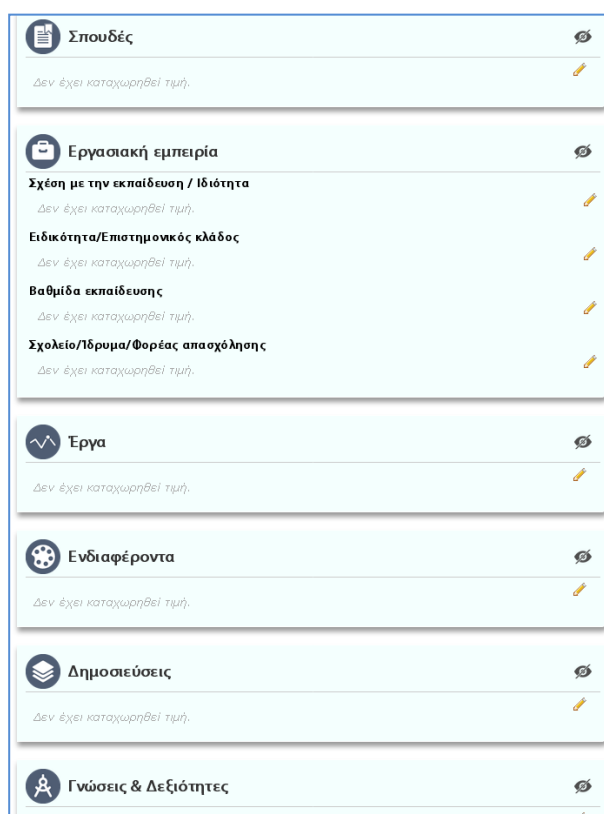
Σπουδές

Δεν έχει καταχωρηθεί τιμή.

Εργασιακή εμπειρία

Σχέση με την εκπαίδευση / Ιδιότητα

Δεν έχει καταχωρηθεί τιμή.

Ειδικότητα/Επιστημονικός κλάδος

Δεν έχει καταχωρηθεί τιμή.

Βαθμίδα εκπαίδευσης

Δεν έχει καταχωρηθεί τιμή.

Σχολείο/Ίδρυμα/Φορέας απασχόλησης

Δεν έχει καταχωρηθεί τιμή.

Έργα

Δεν έχει καταχωρηθεί τιμή.

Ενδιαφέροντα

Δεν έχει καταχωρηθεί τιμή.

Δημοσιεύσεις

Δεν έχει καταχωρηθεί τιμή.

Γνώσεις & Δεξιότητες